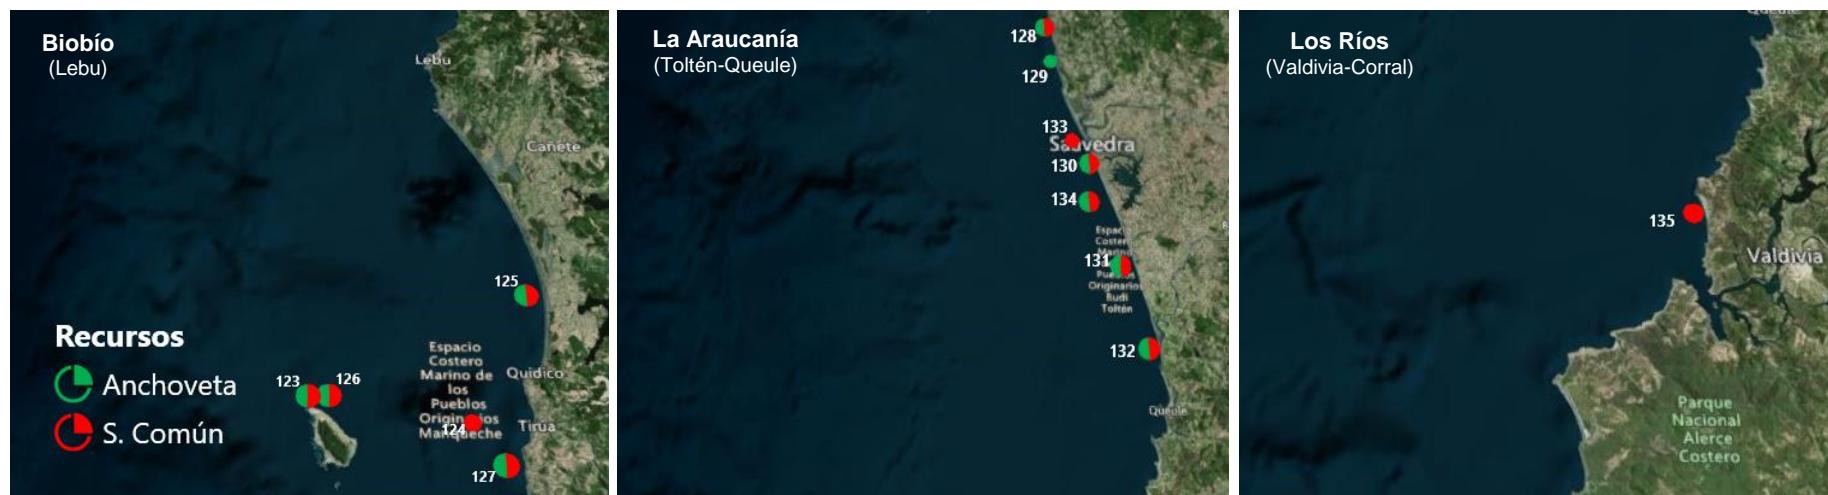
Biobío
(Lebu)

Lebu
Cañete
125
Recursos
Anchoveta
S. Común
123
126
Espacio Costero Marino de los Pueblos Originarios Mariqueche
Quidico
124
Tirúa
127

La Araucanía
(Toltén-Queule)

128
129
133
Saavedra
130
134
Espacio Costero Marino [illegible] Pueblos Originarios Budi Toltén
131
132
Queule

Los Ríos
(Valdivia-Corral)

135
Valdivia
Parque Nacional Alerce Costero